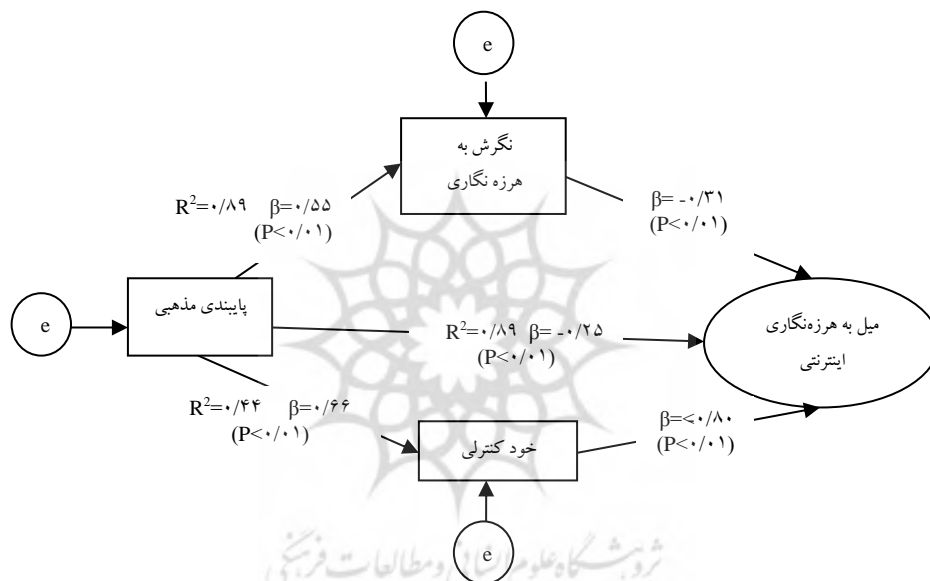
e

نگرش به
هرزه نگاری

$R^2$=۰/۸۹ β=۰/۵۵
(P<۰/۰۱)

β= -۰/۳۱
(P<۰/۰۱)

e

پایبندی مذهبی

$R^2$=۰/۸۹ β= -۰/۲۵
(P<۰/۰۱)

میل به هرزه‌نگاری
اینترنتی

$R^2$=۰/۴۴ β=۰/۶۶
(P<۰/۰۱)

β=<۰/۸۰
(P<۰/۰۱)

خود کنترلی

e

پژوهشگاه علوم انسانی و مطالعات فرهنگی